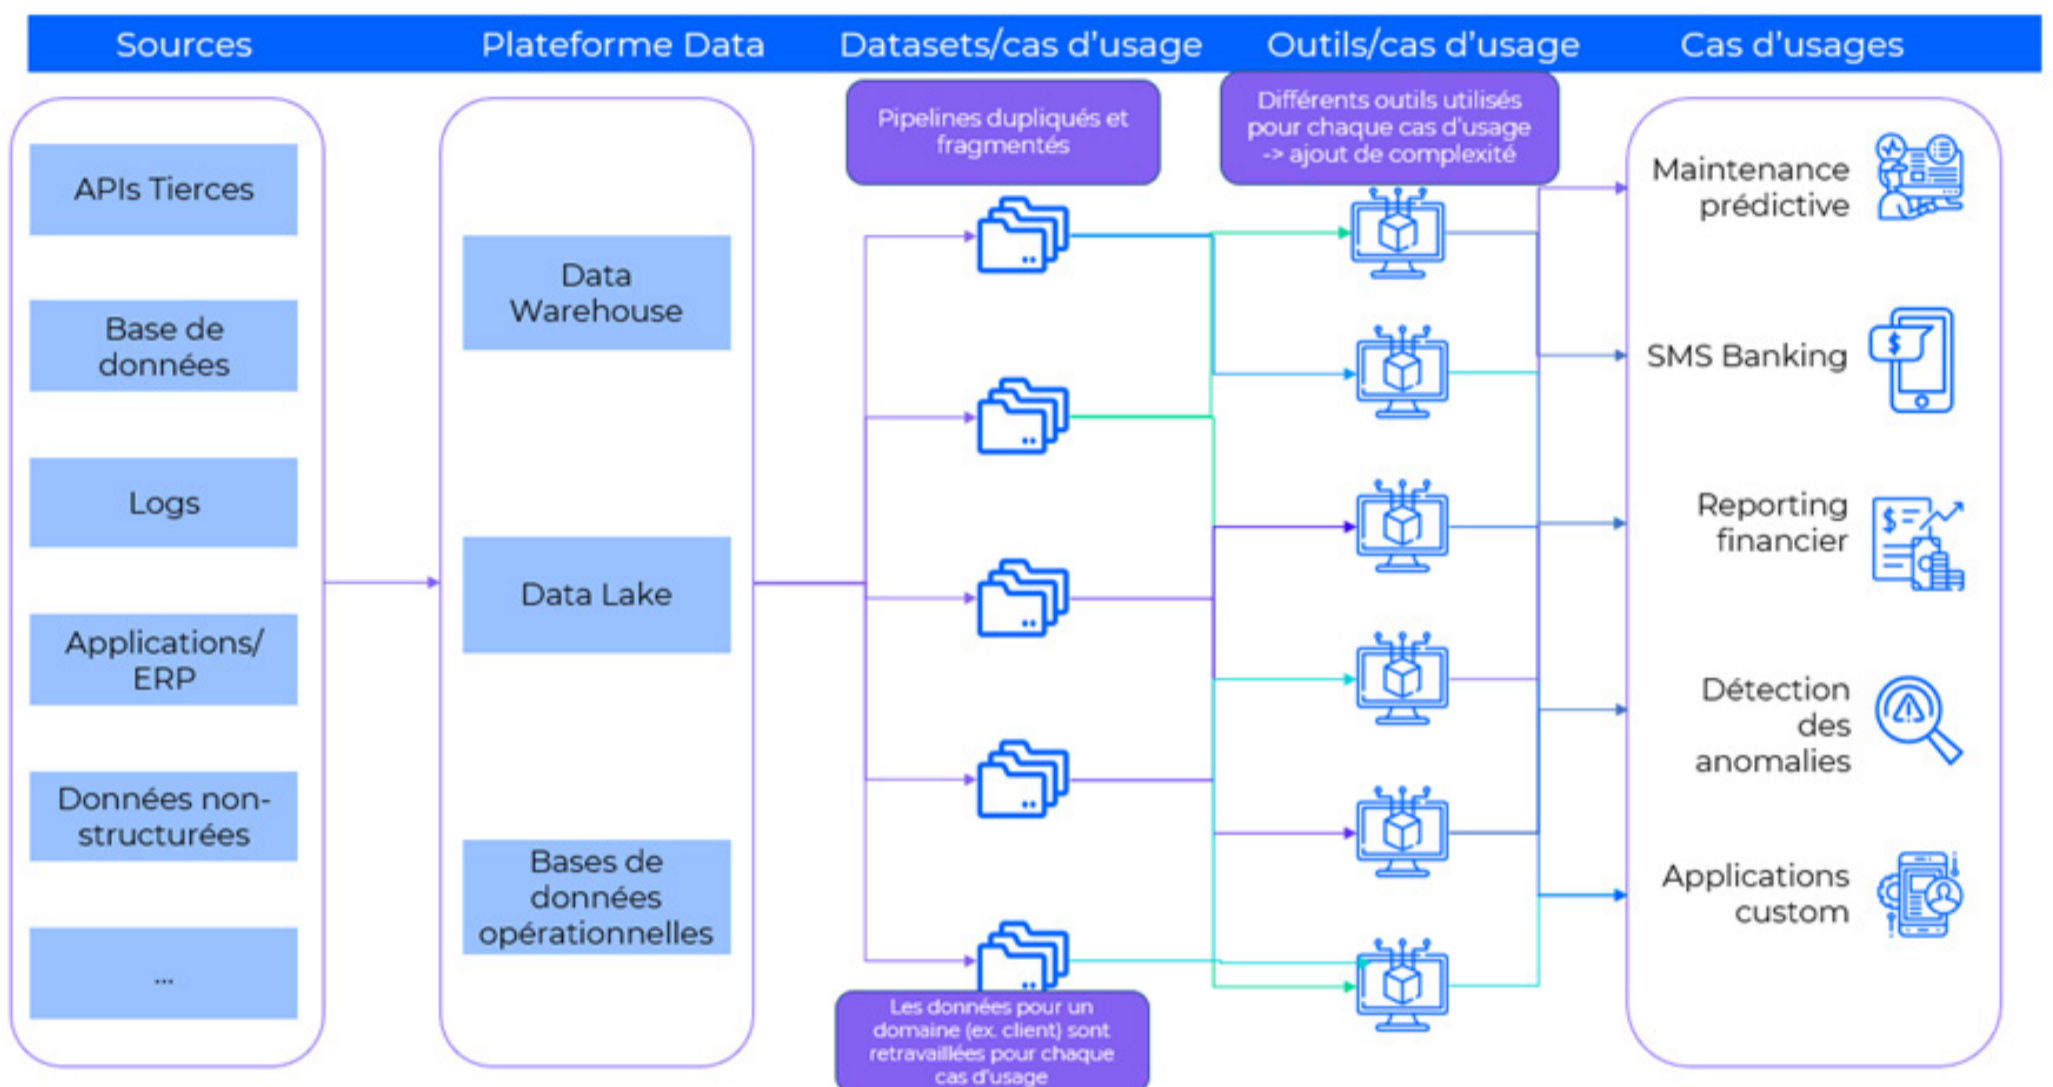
Sources

Plateforme Data

Datasets/cas d'usage

Outils/cas d'usage

Cas d'usages

APIs Tierces

Base de données

Logs

Applications/ ERP

Données non-structurées

...

Data Warehouse

Data Lake

Bases de données opérationnelles

Pipelines dupliqués et fragmentés

Différents outils utilisés pour chaque cas d'usage -> ajout de complexité

Les données pour un domaine (ex. client) sont retravaillées pour chaque cas d'usage

Maintenance prédictive

SMS Banking

Reporting financier

Détection des anomalies

Applications custom